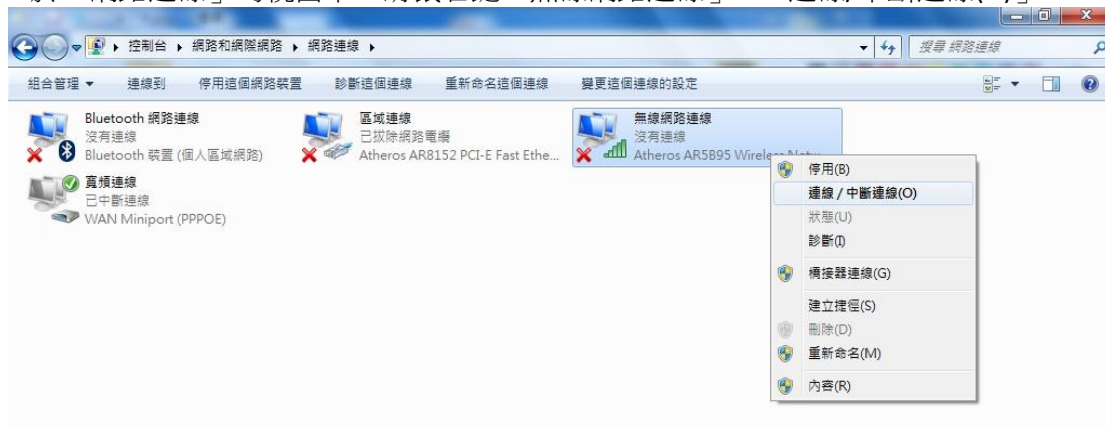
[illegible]「網路連線」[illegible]「無線網路連線」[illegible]

控制台 ▸ 網路和網際網路 ▸ 網路連線 ▸

搜尋 網路連線

組合管理 ▾ 連線到 停用這個網路裝置 診斷這個連線 重新命名這個連線 變更這個連線的設定

Bluetooth 網路連線
沒有連線
Bluetooth 裝置 (個人區域網路)

區域連線
已拔除網路電纜
Atheros AR8152 PCI-E Fast Ethe...

無線網路連線
沒有連線
Atheros AR5B95 Wireless Netw...

寬頻連線
已中斷連線
WAN Miniport (PPPOE)

停用(B)
連線 / 中斷連線(O)
狀態(U)
診斷(I)
橋接器連線(G)
建立捷徑(S)
刪除(D)
重新命名(M)
內容(R)